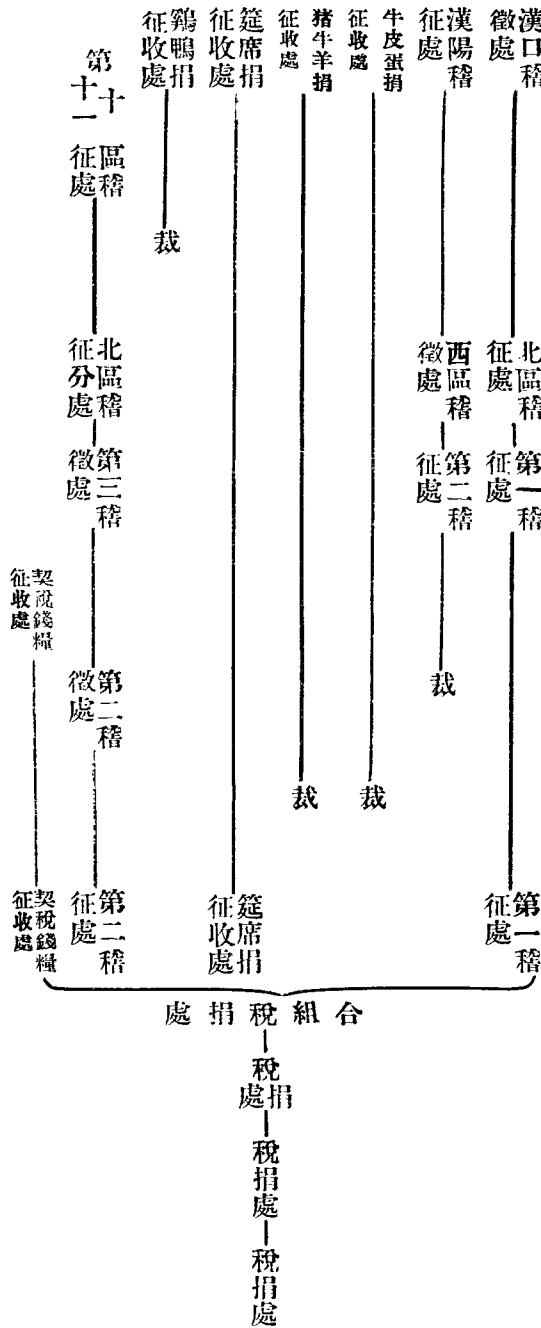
漢口稽徵處
北區稽征處
第一稽征處
第一稽征處

漢陽稽征處
西區稽徵處
第二稽征處
裁

牛皮蛋捐征收處
裁

猪牛羊捐征收處
裁

筵席捐征收處
筵席捐征收處

鷄鴨捐征收處
裁

第十十一區稽征處
北區稽征分處
第三稽徵處
第二稽徵處
第二稽征處

契税錢糧征收處
契税錢糧征收處

合組税捐處
税捐處
税捐處
税捐處